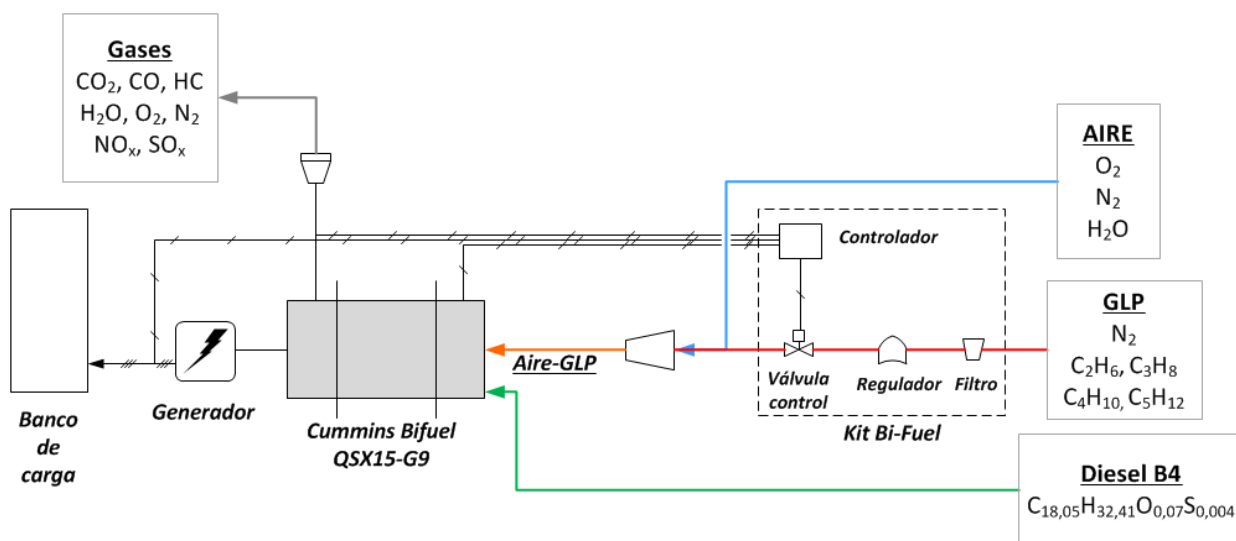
Gases
$CO_2$, CO, HC
$H_2O$, $O_2$, $N_2$
$NO_x$, $SO_x$

AIRE
$O_2$
$N_2$
$H_2O$

Controlador

GLP
$N_2$
$C_2H_6$, $C_3H_8$
$C_4H_{10}$, $C_5H_{12}$

Aire-GLP

Válvula control

Regulador

Filtro

Kit Bi-Fuel

Banco de carga

Generador

Cummins Bifuel QSX15-G9

Diesel B4
$C_{18,05}H_{32,41}O_{0,07}S_{0,004}$